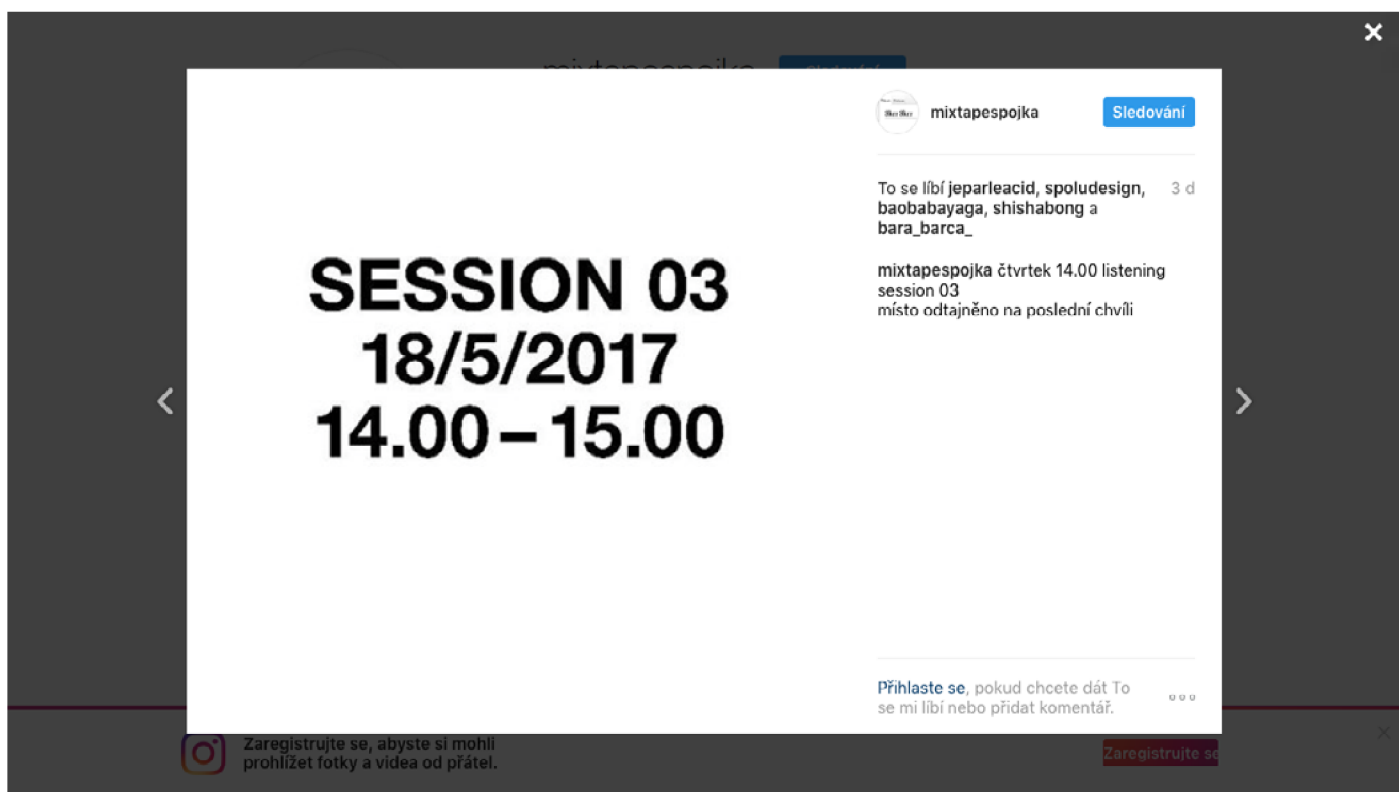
×

SESSION 03
18/5/2017
14.00 – 15.00

mixtapespojka Sledování

To se líbí jeparleacid, spoludesign, baobabayaga, shishabong a bara_barca_ 3 d

mixtapespojka čtvrtek 14.00 listening session 03
místo odtajněno na poslední chvíli

Přihlaste se, pokud chcete dát To se mi líbí nebo přidat komentář.

Zaregistrujte se, abyste si mohli prohlížet fotky a videa od přátel.

Zaregistrujte se